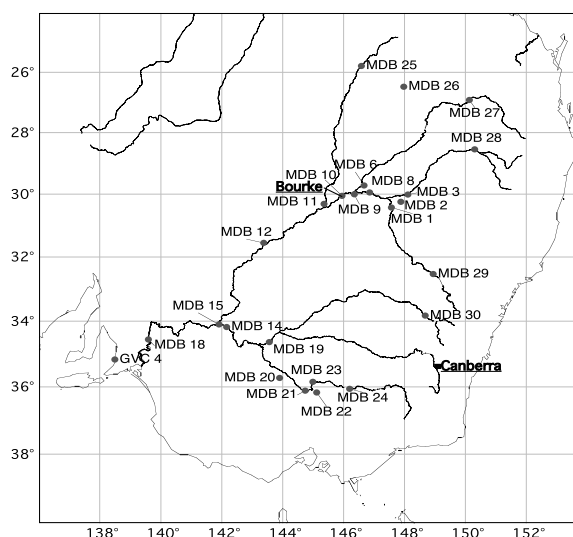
26°
28°
30°
32°
34°
36°
38°
MDB 25
MDB 26
MDB 27
MDB 28
MDB 10
MDB 6
MDB 8
Bourke
MDB 3
MDB 11
MDB 9
MDB 2
MDB 1
MDB 12
MDB 29
MDB 15
MDB 30
MDB 14
MDB 18
MDB 19
GVC 4
Canberra
MDB 23
MDB 20
MDB 21
MDB 24
MDB 22
138°
140°
142°
144°
146°
148°
150°
152°